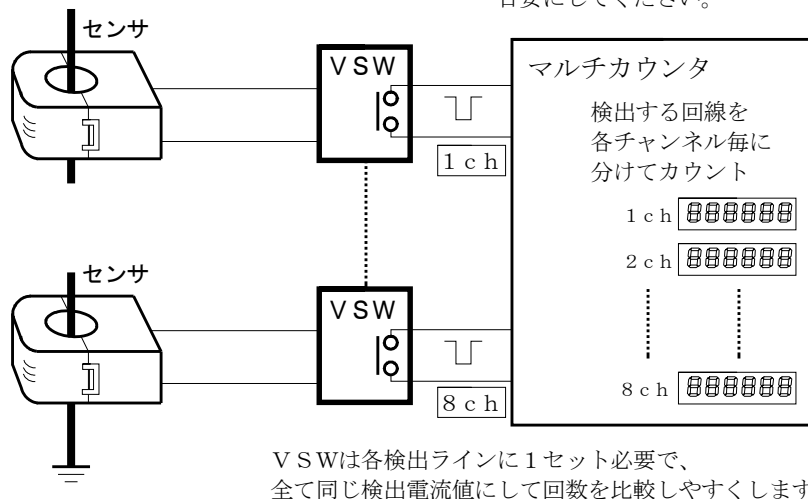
目安にしてください。

センサ

VSW

1ch

マルチカウンタ

検出する回線を各チャンネル毎に分けてカウント

1ch 888888

2ch 888888

8ch 888888

センサ

VSW

8ch

VSWは各検出ラインに1セット必要で、全て同じ検出電流値にして回数を比較しやすくします